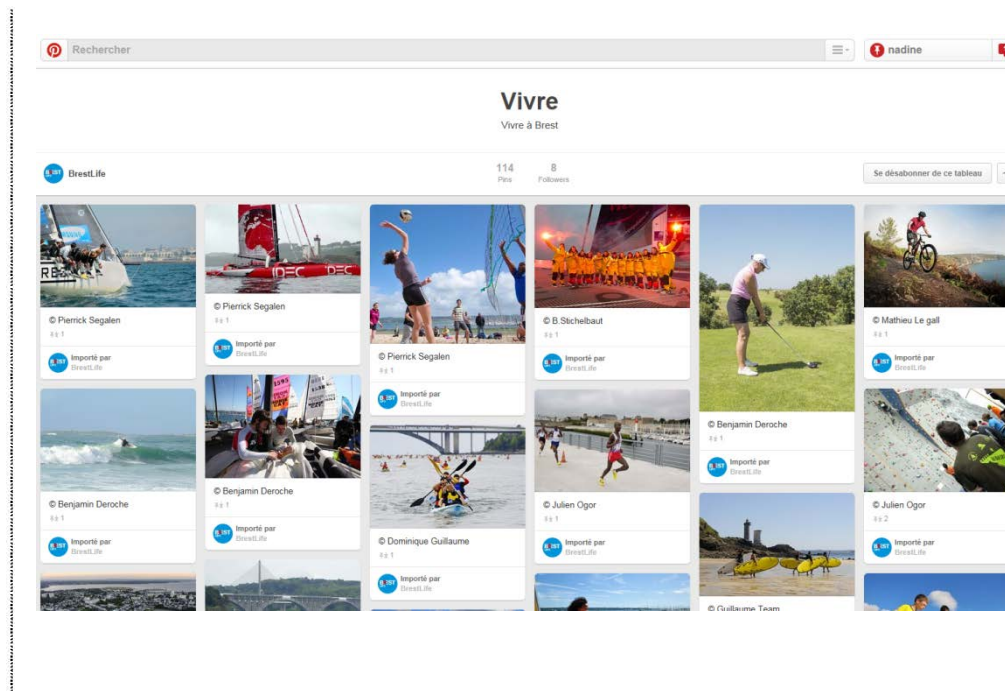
Rechercher

nadine

Vivre

Vivre à Brest

BrestLife

114
Pins

8
Followers

Se désabonner de ce tableau

© Pierrick Segalen
1
Importé par
BrestLife

© Pierrick Segalen
1
Importé par
BrestLife

© Pierrick Segalen
1
Importé par
BrestLife

© B.Stichelbaut
1
Importé par
BrestLife

© Benjamin Deroche
1
Importé par
BrestLife

© Mathieu Le gall
1
Importé par
BrestLife

© Benjamin Deroche
1
Importé par
BrestLife

© Benjamin Deroche
1
Importé par
BrestLife

© Dominique Guillaume
1
Importé par
BrestLife

© Julien Ogor
1
Importé par
BrestLife

© Julien Ogor
2
Importé par
BrestLife

© Guillaume Team